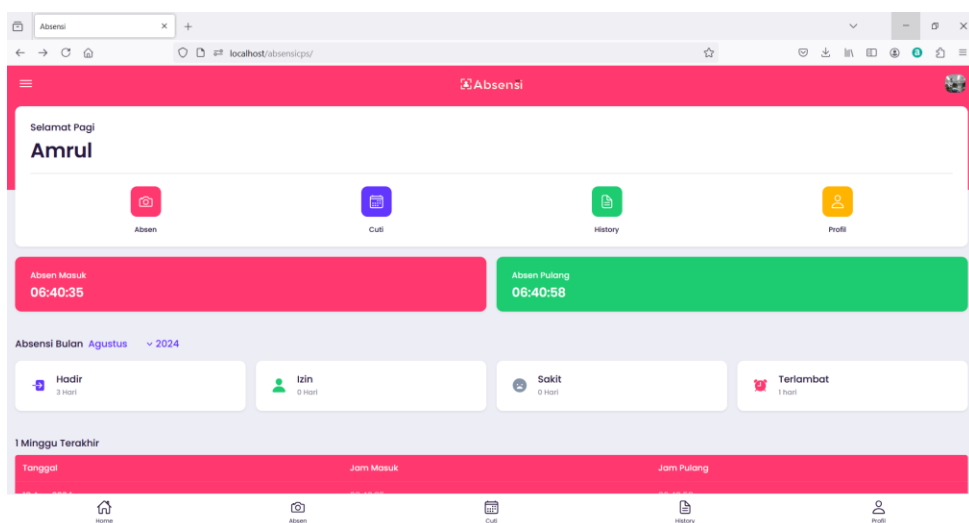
Absensi ×  +

localhost/absensicps/

Absensi

Selamat Pagi

Amrul

Absen

Cuti

History

Profil

Absen Masuk

06:40:35

Absen Pulang

06:40:58

Absensi Bulan Agustus 2024

Hadir
3 Hari

Izin
0 Hari

Sakit
0 Hari

Terlambat
1 hari

1 Minggu Terakhir

| Tanggal | Jam Masuk | Jam Pulang |
|---|---|---|
| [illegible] | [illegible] | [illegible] |

Home

Absen

Cuti

History

Profil